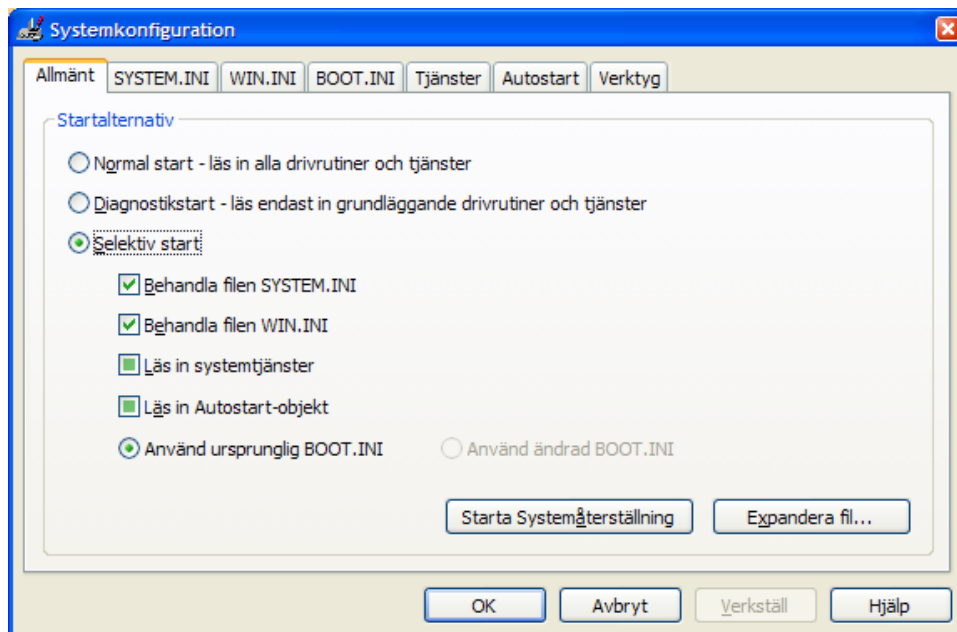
Systemkonfiguration

Allmänt | SYSTEM.INI | WIN.INI | BOOT.INI | Tjänster | Autostart | Verktyg

Startalternativ

Normal start - läs in alla drivrutiner och tjänster

Diagnostikstart - läs endast in grundläggande drivrutiner och tjänster

Selektiv start

Behandla filen SYSTEM.INI

Behandla filen WIN.INI

Läs in systemtjänster

Läs in Autostart-objekt

Använd ursprunglig BOOT.INI

Använd ändrad BOOT.INI

Starta Systemåterställning

Expandera fil...

OK

Avbryt

Verkställ

Hjälp